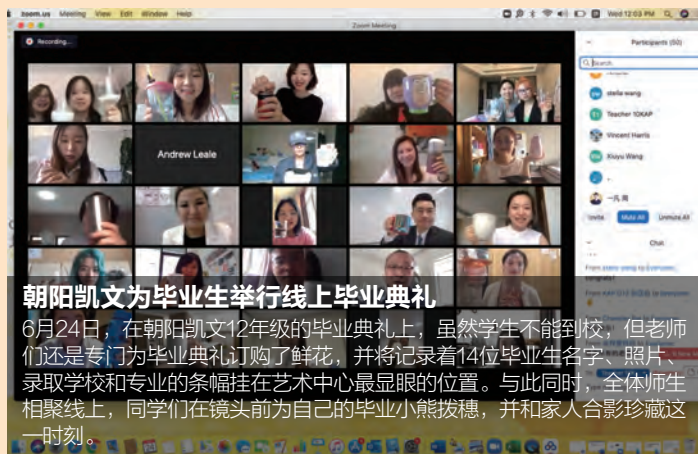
zoom.us Meeting View Edit Window Help

Wed 12:03 PM

Zoom Meeting

Recording...

Participants (50)

Search

stella wang

Teacher TOKAP

Vincent Harris

Xiuyu Wang

一凡 周

Invite Mute All Unmute All

Chat

Andrew Leale

朝阳凯文为毕业生举行线上毕业典礼

6月24日，在朝阳凯文12年级的毕业典礼上，虽然学生不能到校，但老师们还是专门为毕业典礼订购了鲜花，并将记录着14位毕业生名字、照片、录取学校和专业的条幅挂在艺术中心最显眼的位置。与此同时，全体师生相聚线上，同学们在镜头前为自己的毕业小熊拨穗，并和家人合影珍藏这一时刻。